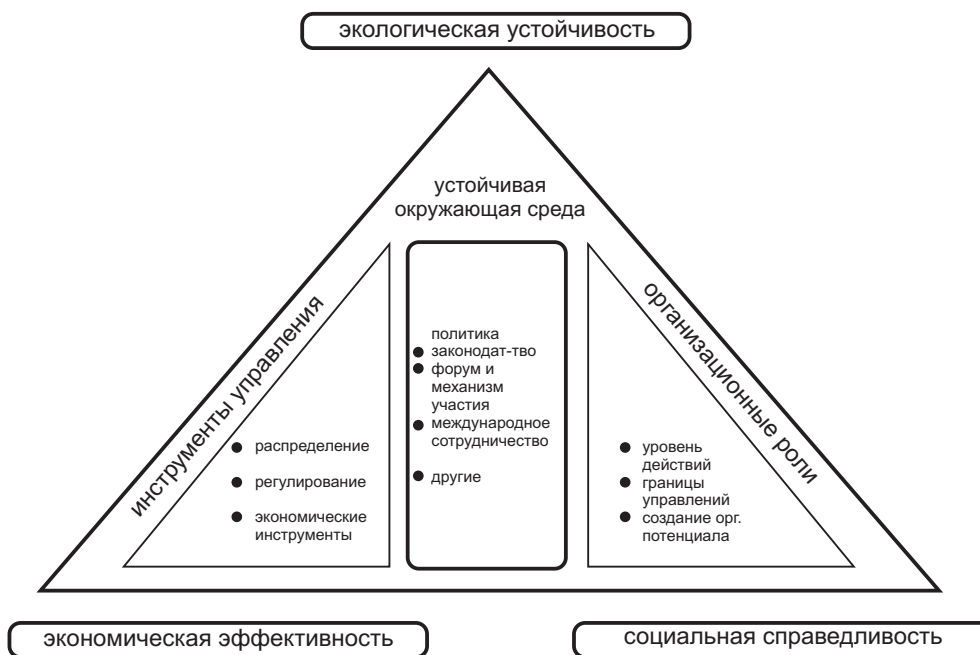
экологическая устойчивость

устойчивая окружающая среда

инструменты управления

- распределение
- регулирование
- экономические инструменты

политика
- законодат-тво
- форум и механизм участия
- международное сотрудничество
- другие

организационные роли

- уровень действий
- границы управлений
- создание орг. потенциала

экономическая эффективность

социальная справедливость